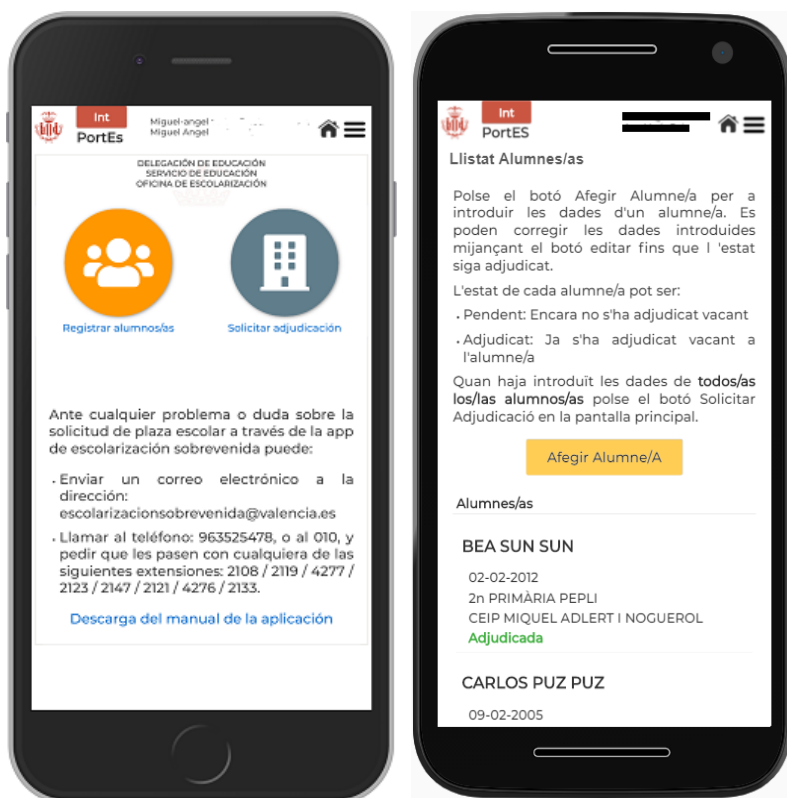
Int
PortEs
Miguel-angel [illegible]
Miguel Angel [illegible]

DELEGACIÓN DE EDUCACIÓN
SERVICIO DE EDUCACIÓN
OFICINA DE ESCOLARIZACIÓN

Registrar alumnos/as

Solicitar adjudicación

Ante cualquier problema o duda sobre la solicitud de plaza escolar a través de la app de escolarización sobrevenida puede:

• Enviar un correo electrónico a la dirección: escolarizacionsobrevenida@valencia.es

• Llamar al teléfono: 963525478, o al 010, y pedir que les pasen con cualquiera de las siguientes extensiones: 2108 / 2119 / 4277 / 2123 / 2147 / 2121 / 4276 / 2133.

Descarga del manual de la aplicación

Int
PortES

Llistat Alumnes/as

Polse el botó Afegir Alumne/a per a introduir les dades d'un alumne/a. Es poden corregir les dades introduides mijançant el botó editar fins que l 'estat siga adjudicat.

L'estat de cada alumne/a pot ser:

• Pendent: Encara no s'ha adjudicat vacant

• Adjudicat: Ja s'ha adjudicat vacant a l'alumne/a

Quan haja introduït les dades de todos/as los/las alumnos/as polse el botó Solicitar Adjudicació en la pantalla principal.

Afegir Alumne/A

Alumnes/as

BEA SUN SUN
02-02-2012
2n PRIMÀRIA PEPLI
CEIP MIQUEL ADLERT I NOGUEROL
Adjudicada

CARLOS PUZ PUZ
09-02-2005